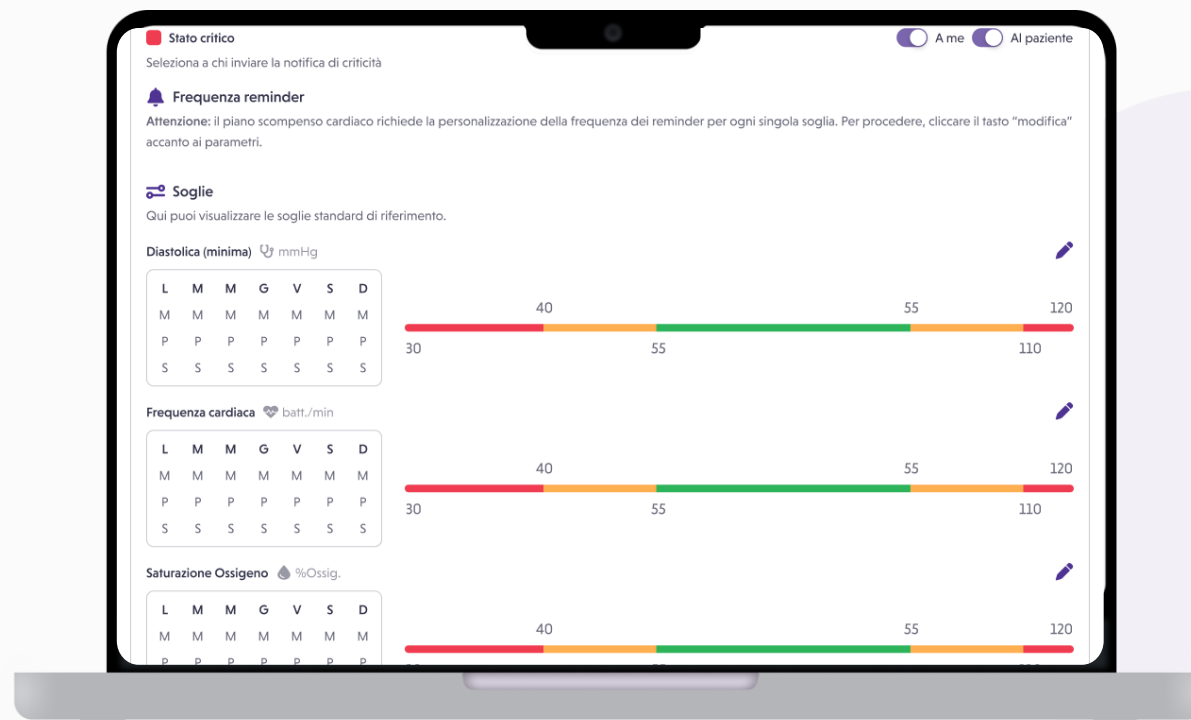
Stato critico

A me Al paziente

Seleziona a chi inviare la notifica di criticità

Frequenza reminder

**Attenzione:** il piano scompenso cardiaco richiede la personalizzazione della frequenza dei reminder per ogni singola soglia. Per procedere, cliccare il tasto "modifica" accanto ai parametri.

Soglie

Qui puoi visualizzare le soglie standard di riferimento.

Diastolica (minima) mmHg

| L | M | M | G | V | S | D |
|---|---|---|---|---|---|---|
| M | M | M | M | M | M | M |
| P | P | P | P | P | P | P |
| S | S | S | S | S | S | S |

40 55 120
30 55 110

Frequenza cardiaca batt./min

| L | M | M | G | V | S | D |
|---|---|---|---|---|---|---|
| M | M | M | M | M | M | M |
| P | P | P | P | P | P | P |
| S | S | S | S | S | S | S |

40 55 120
30 55 110

Saturazione Ossigeno %Ossig.

| L | M | M | G | V | S | D |
|---|---|---|---|---|---|---|
| M | M | M | M | M | M | M |
| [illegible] | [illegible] | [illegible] | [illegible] | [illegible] | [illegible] | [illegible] |

40 55 120
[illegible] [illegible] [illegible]